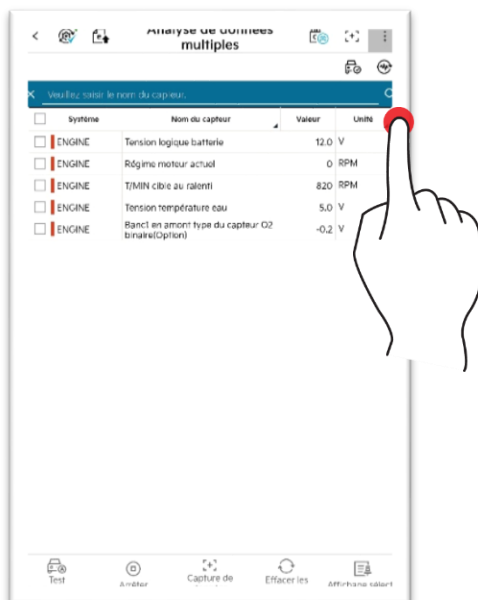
Analyse de données multiples

Veuillez saisir le nom du capteur.

| Système | Nom du capteur | Valeur | Unité |
|---|---|---|---|
| ENGINE | Tension logique batterie | 12.0 | V |
| ENGINE | Régime moteur actuel | 0 | RPM |
| ENGINE | T/MIN cible au ralenti | 820 | RPM |
| ENGINE | Tension température eau | 5.0 | V |
| ENGINE | Banc1 en amont type du capteur O2 binaire(Option) | -0.2 | V |

Test
Arrêter
Capture de
Effacer les
Affichage sélect